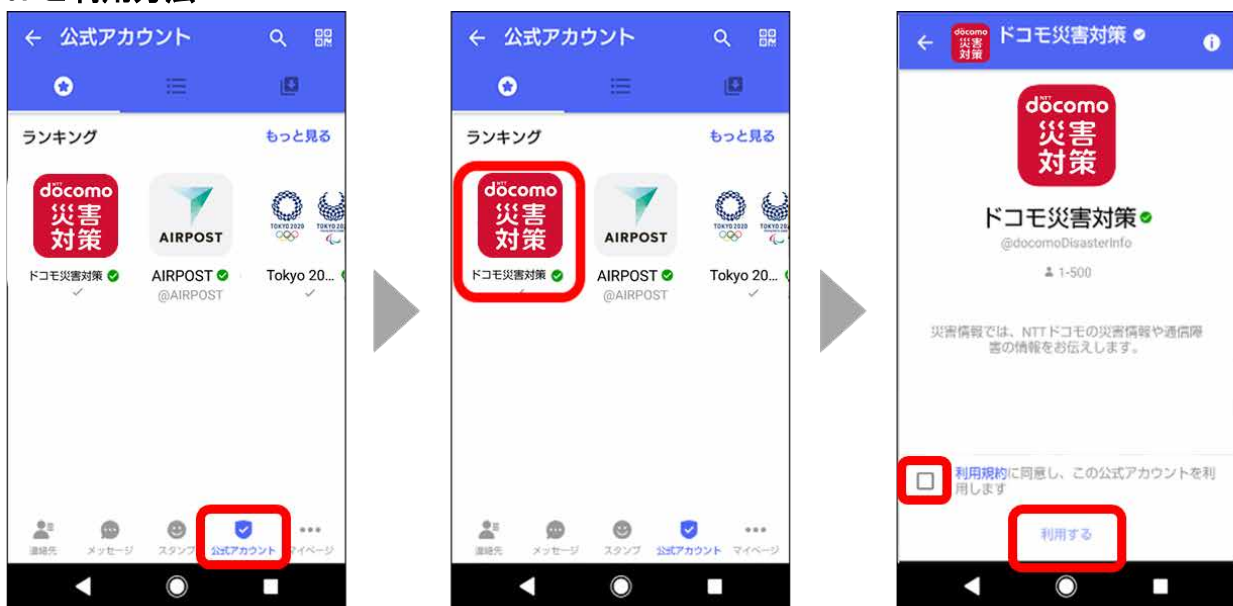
← 公式アカウント

ランキング もっと見る

docomo 災害対策
ドコモ災害対策

AIRPOST
AIRPOST
@AIRPOST

TOKYO 2020
Tokyo 20...

連絡先 メッセージ スタンプ 公式アカウント マイページ

← 公式アカウント

ランキング もっと見る

docomo 災害対策
ドコモ災害対策

AIRPOST
AIRPOST
@AIRPOST

TOKYO 2020
Tokyo 20...

連絡先 メッセージ スタンプ 公式アカウント マイページ

← ドコモ災害対策

docomo 災害対策

ドコモ災害対策
@docomoDisasterInfo
1-500

災害情報では、NTTドコモの災害情報や通信障害の情報をお伝えします。

利用規約に同意し、この公式アカウントを利用します

利用する